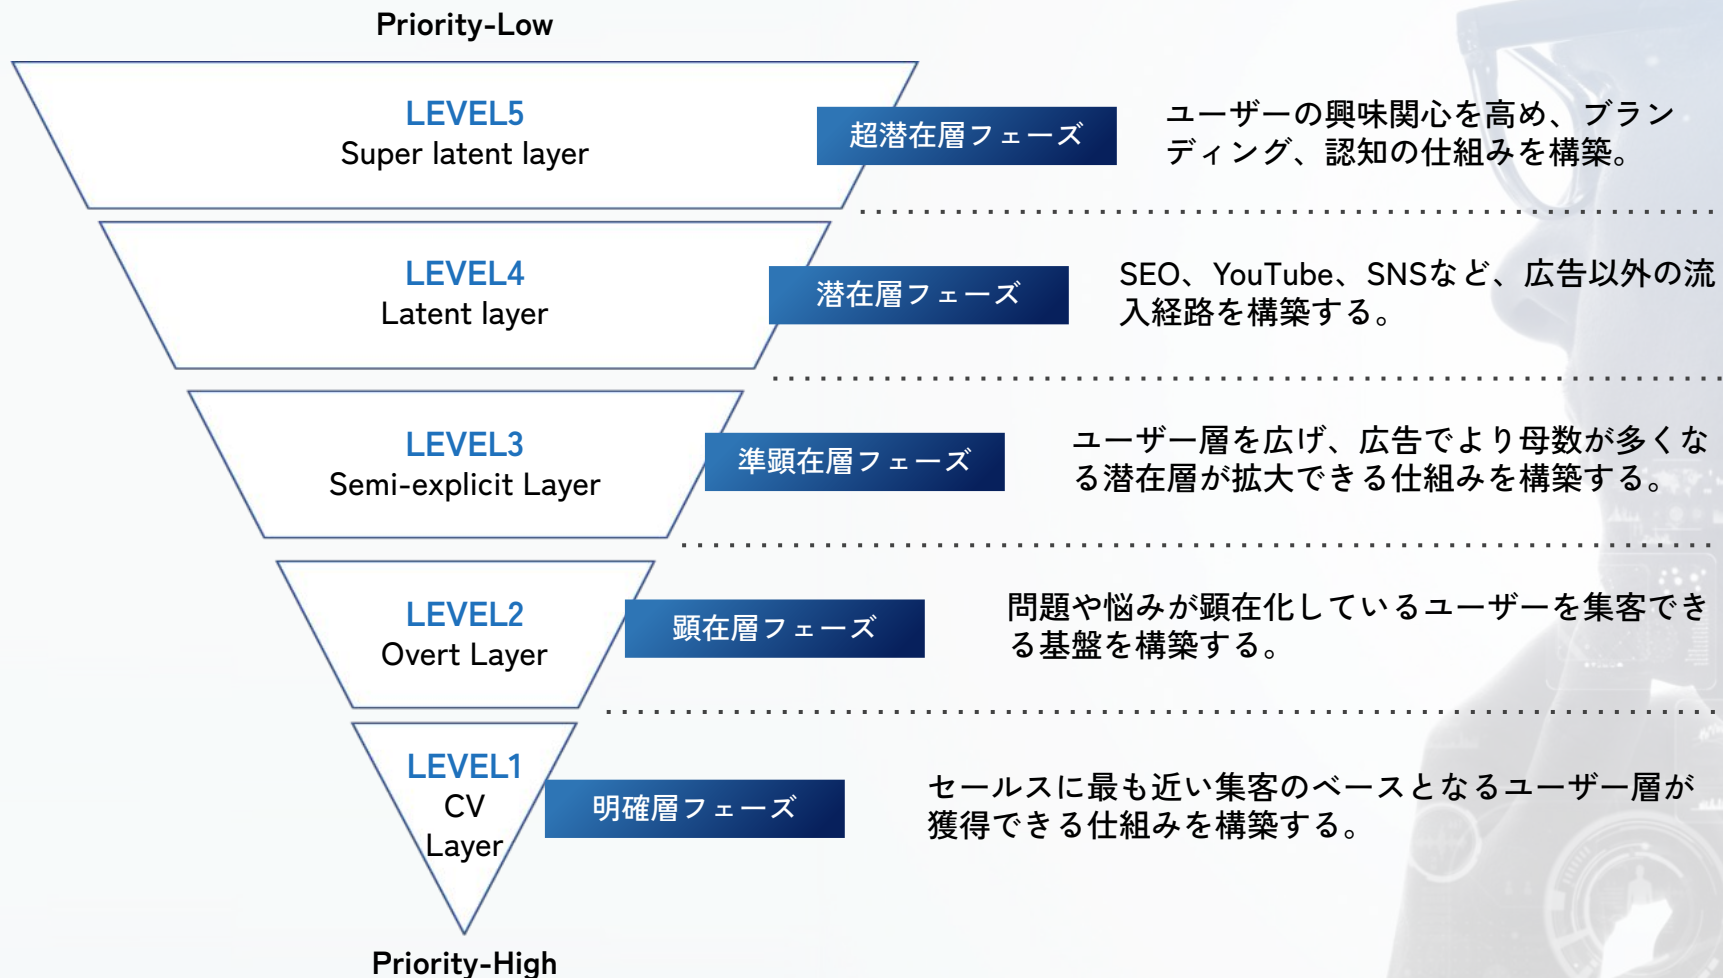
Priority-Low

LEVEL5
Super latent layer

超潜在層フェーズ

ユーザーの興味関心を高め、ブランディング、認知の仕組みを構築。

LEVEL4
Latent layer

潜在層フェーズ

SEO、YouTube、SNSなど、広告以外の流入経路を構築する。

LEVEL3
Semi-explicit Layer

準顕在層フェーズ

ユーザー層を広げ、広告でより母数が多くなる潜在層が拡大できる仕組みを構築する。

LEVEL2
Overt Layer

顕在層フェーズ

問題や悩みが顕在化しているユーザーを集客できる基盤を構築する。

LEVEL1
CV
Layer

明確層フェーズ

セールスに最も近い集客のベースとなるユーザー層が獲得できる仕組みを構築する。

Priority-High